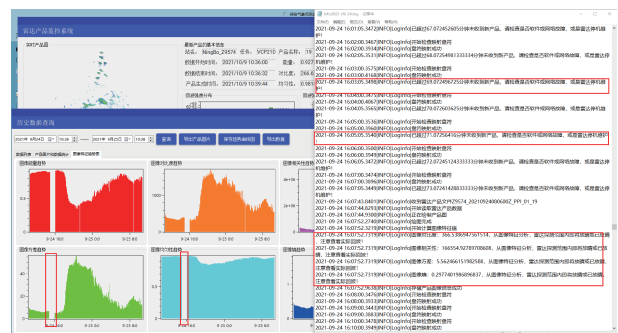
雷达产品监控系统

实时产品图

最新产品的基本信息
站名: Ningbo_Z9574 任务: VCP21D 产品名称: 
数据文件时间: 2021/10/9 10:36:00 仰角: 
数据获取时间: 2021/10/9 10:36:18 时长差: 
产品生成时间: 2021/10/9 10:39:04 耗时长: 

历史数据查询

查询 导出产品图片 保存日志到数据 导出数据

回波强度趋势
回波平均强度
回波顶高趋势
回波面积趋势

2021-09-24 16:01:05.3472|INFO|Log|Info|已超过7.0724652605分钟未收到新产品，请检查雷达软件或网络故障，或是雷达停机维护
2021-09-24 16:02:00.3467|INFO|Log|Info|开始检查新数据
2021-09-24 16:02:00.3934|INFO|Log|Info|获取新数据成功
2021-09-24 16:02:00.3934|INFO|Log|Info|已超过8.0724981333分钟未收到新产品，请检查雷达软件或网络故障，或是雷达停机维护
2021-09-24 16:03:00.3575|INFO|Log|Info|开始检查新数据
2021-09-24 16:03:00.4168|INFO|Log|Info|获取新数据成功
2021-09-24 16:03:00.4168|INFO|Log|Info|已超过9.07249672分钟未收到新产品，请检查雷达软件或网络故障，或是雷达停机维护
2021-09-24 16:04:00.3476|INFO|Log|Info|开始检查新数据
2021-09-24 16:04:00.4067|INFO|Log|Info|获取新数据成功
2021-09-24 16:04:00.4067|INFO|Log|Info|已超过10.0726503625分钟未收到新产品，请检查雷达软件或网络故障，或是雷达停机维护
2021-09-24 16:05:00.3536|INFO|Log|Info|开始检查新数据
2021-09-24 16:05:00.3960|INFO|Log|Info|获取新数据成功
2021-09-24 16:05:00.3960|INFO|Log|Info|已超过11.0724974165分钟未收到新产品，请检查雷达软件或网络故障，或是雷达停机维护
2021-09-24 16:06:00.3600|INFO|Log|Info|开始检查新数据
2021-09-24 16:06:00.3949|INFO|Log|Info|获取新数据成功
2021-09-24 16:06:00.3472|INFO|Log|Info|已超过12.0724124333333分钟未收到新产品，请检查雷达软件或网络故障，或是雷达停机维护
2021-09-24 16:07:00.3474|INFO|Log|Info|开始检查新数据
2021-09-24 16:07:00.3896|INFO|Log|Info|获取新数据成功
2021-09-24 16:07:00.3449|INFO|Log|Info|已超过13.0724142833333分钟未收到新产品，请检查雷达软件或网络故障，或是雷达停机维护
2021-09-24 16:07:43.8401|INFO|Log|Info|收到雷达产品文件PYZ9574_20210924000600Z_PP1_01_19
2021-09-24 16:07:44.8293|INFO|Log|Info|开始读取雷达产品
2021-09-24 16:07:44.9300|INFO|Log|Info|雷达读取成功
2021-09-24 16:07:52.2740|INFO|Log|Info|图像处理成功
2021-09-24 16:07:52.3219|INFO|Log|Info|开始计算趋势
2021-09-24 16:07:52.7519|INFO|Log|Info|回波强度: 30.53689474161514, 从趋势特征分析，雷达回波最大值出现断崖式下降，注意查看实际回波！
2021-09-24 16:07:52.7519|INFO|Log|Info|回波面积方差: 166554.92789708608, 从趋势特征分析，雷达回波范围出现断崖式下降，注意查看实际回波！
2021-09-24 16:07:52.7519|INFO|Log|Info|回波差: 5.562866151982588, 从趋势特征分析，雷达回波面积出现断崖式下降，注意查看实际回波！
2021-09-24 16:07:52.7519|INFO|Log|Info|回波差: 0.297740198609837, 从趋势特征分析，雷达回波面积出现断崖式下降，注意查看实际回波！
2021-09-24 16:08:00.3467|INFO|Log|Info|开始检查新数据
2021-09-24 16:08:00.3474|INFO|Log|Info|获取新数据成功
2021-09-24 16:09:00.3383|INFO|Log|Info|开始检查新数据
2021-09-24 16:09:00.3949|INFO|Log|Info|获取新数据成功
2021-09-24 16:10:00.3949|INFO|Log|Info|开始检查新数据